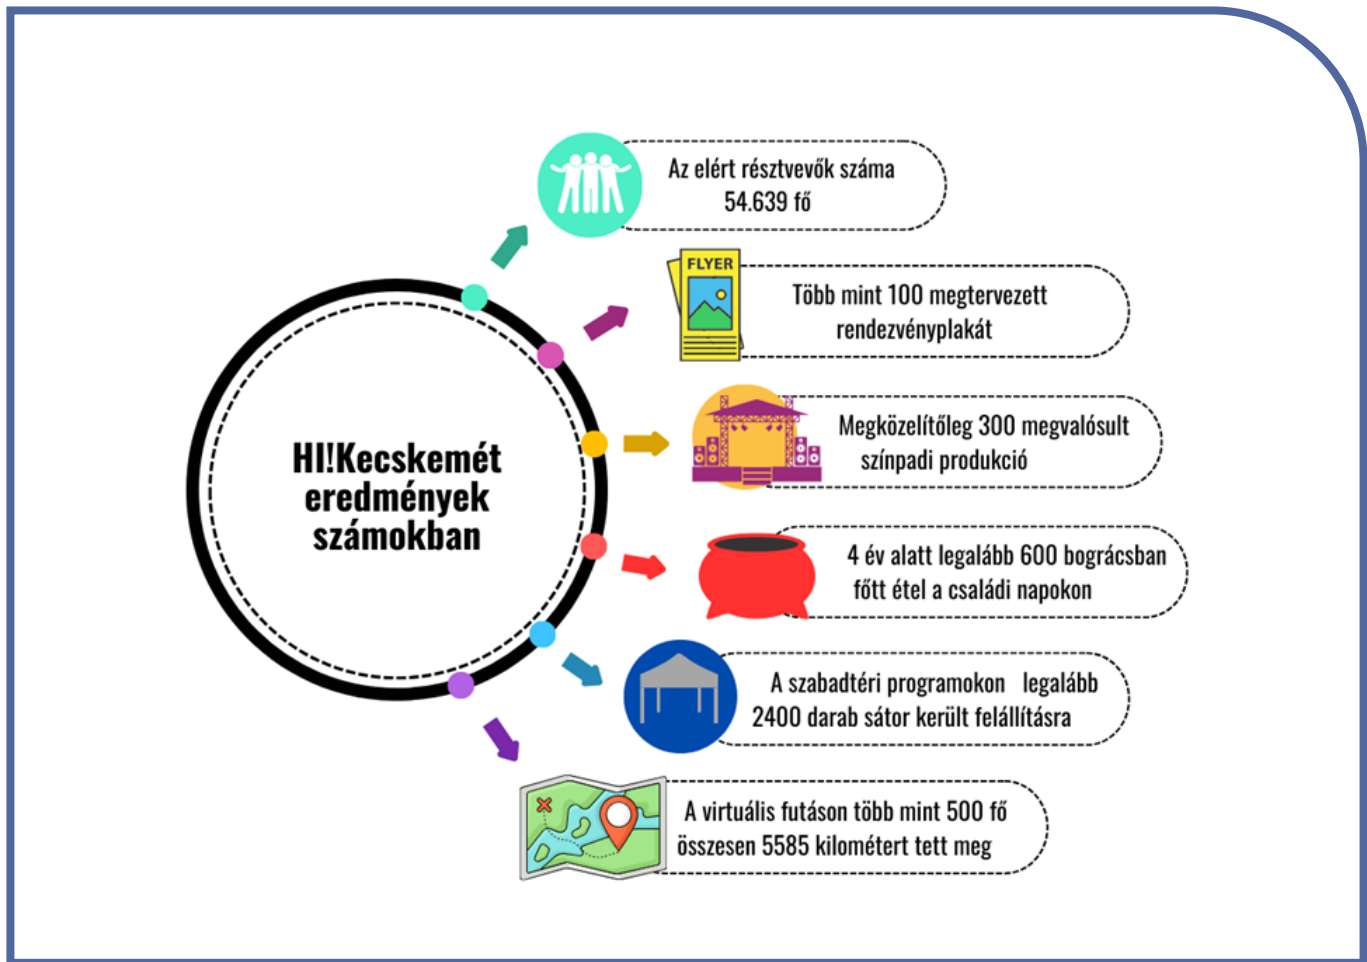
HI!Kecskemét eredmények számokban

Az elért résztvevők száma 54.639 fő

FLYER

Több mint 100 megtervezett rendezvényplakát

Megközelítőleg 300 megvalósult színpadi produkció

4 év alatt legalább 600 bográcsban főtt étel a családi napokon

A szabadtéri programokon legalább 2400 darab sátor került felállításra

A virtuális futáson több mint 500 fő összesen 5585 kilométert tett meg